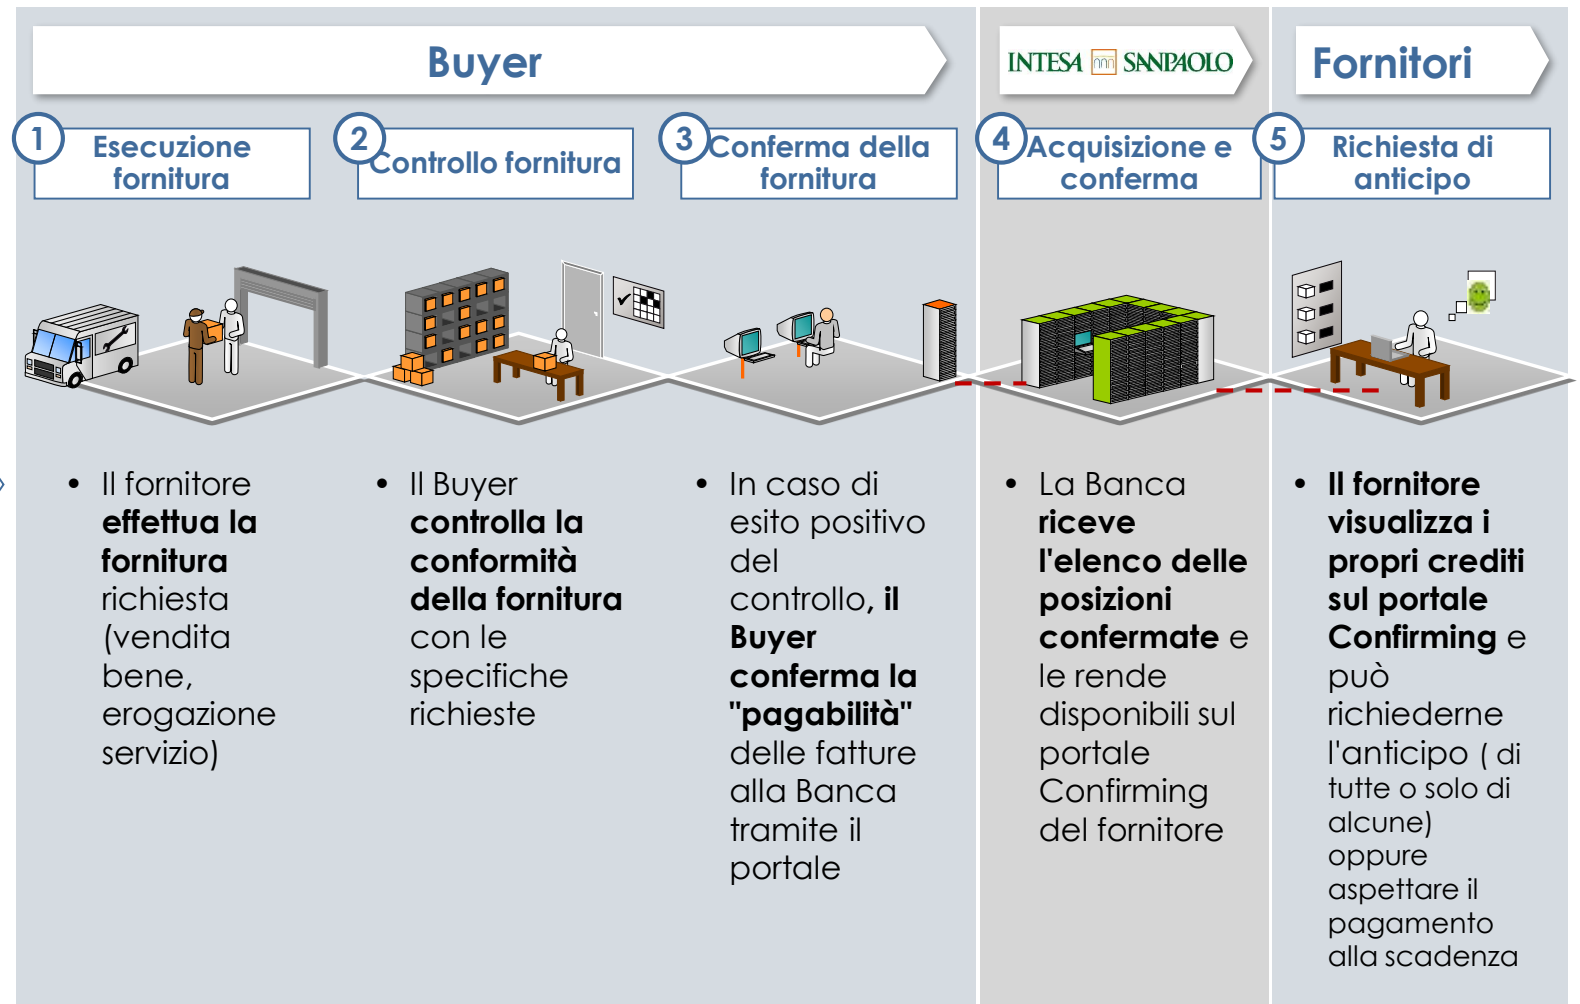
Buyer

INTESA SANPAOLO

Fornitori

1 Esecuzione fornitura

2 Controllo fornitura

3 Conferma della fornitura

4 Acquisizione e conferma

5 Richiesta di anticipo

• Il fornitore **effettua la fornitura** richiesta (vendita bene, erogazione servizio)

• Il Buyer **controlla la conformità della fornitura** con le specifiche richieste

• In caso di esito positivo del controllo, **il Buyer conferma la "pagabilità"** delle fatture alla Banca tramite il portale

• La Banca **riceve l'elenco delle posizioni confermate** e le rende disponibili sul portale Confirming del fornitore

• **Il fornitore visualizza i propri crediti sul portale Confirming** e può richiederne l'anticipo ( di tutte o solo di alcune) oppure aspettare il pagamento alla scadenza